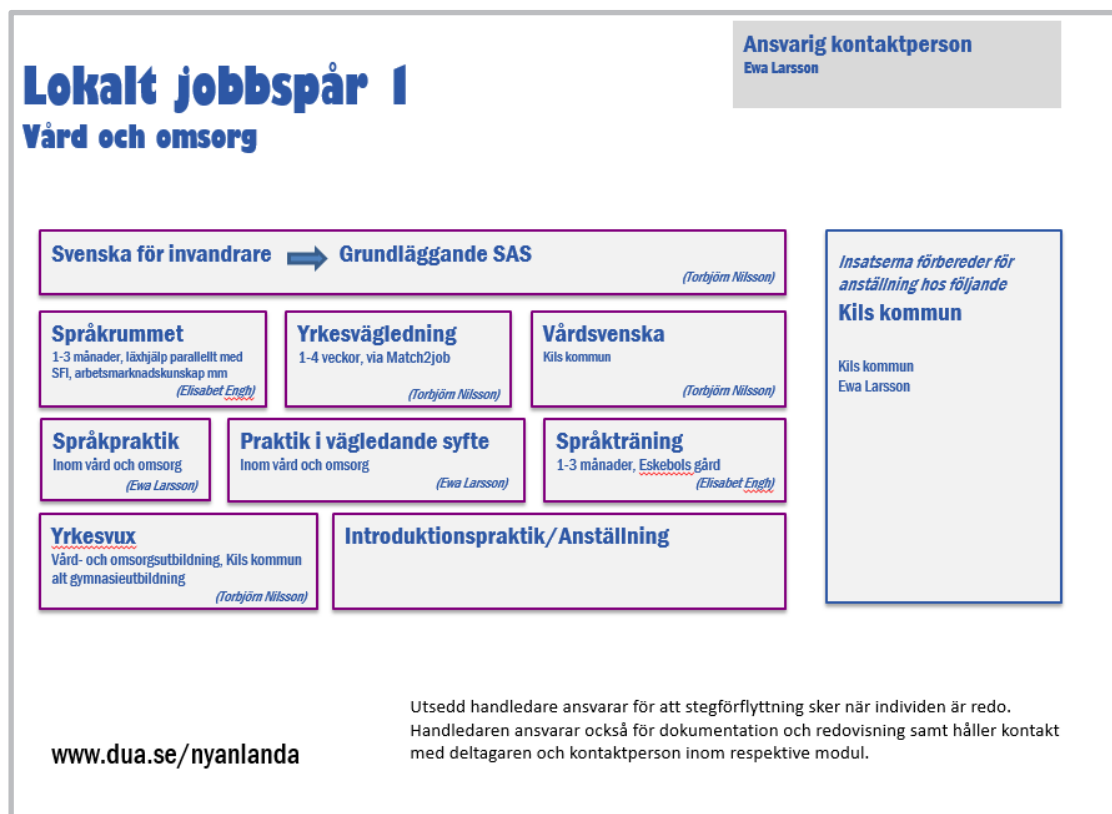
Lokalt jobbspår 1
Vård och omsorg

Ansvarig kontaktperson
Ewa Larsson

Svenska för invandrare Grundläggande SAS
(Torbjörn Nilsson)

Språkrummet
1-3 månader, läxhjälp parallellt med SFI, arbetsmarknadskunskap mm
(Elisabet Engh)

Yrkesvägledning
1-4 veckor, via Match2job
(Torbjörn Nilsson)

Vårdsvenska
Kils kommun
(Torbjörn Nilsson)

Språkpraktik
Inom vård och omsorg
(Ewa Larsson)

Praktik i vägledande syfte
Inom vård och omsorg
(Ewa Larsson)

Språkträning
1-3 månader, Eskebols gård
(Elisabet Engh)

Yrkesvux
Vård- och omsorgsutbildning, Kils kommun alt gymnasieutbildning
(Torbjörn Nilsson)

Introduktionspraktik/Anställning

Insatserna förbereder för anställning hos följande
Kils kommun

Kils kommun
Ewa Larsson

www.dua.se/nyanlanda

Utsedd handledare ansvarar för att stegförflyttning sker när individen är redo. Handledaren ansvarar också för dokumentation och redovisning samt håller kontakt med deltagaren och kontaktperson inom respektive modul.